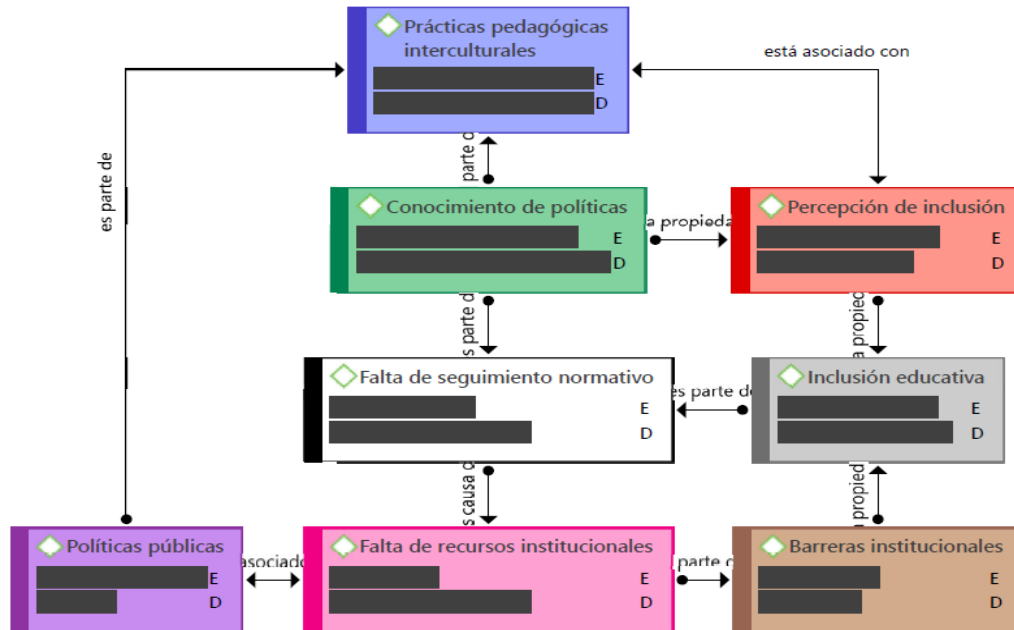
Prácticas pedagógicas interculturales
E
D

está asociado con

es parte de

parte d

Conocimiento de políticas
E
D

a propieda

Percepción de inclusión
E
D

s parte d

a propie

Falta de seguimiento normativo
E
D

es parte d

Inclusión educativa
E
D

s causa d

a propied

Políticas públicas
E
D

asociado

Falta de recursos institucionales
E
D

parte d

Barreras institucionales
E
D